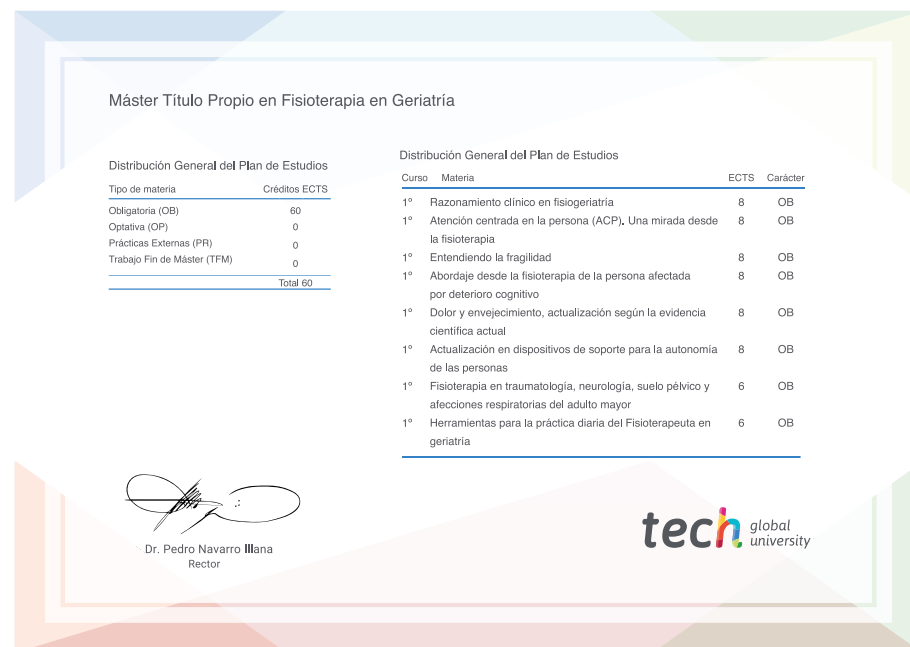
Máster Título Propio en Fisioterapia en Geriatría

Distribución General del Plan de Estudios

| Tipo de materia | Créditos ECTS |
|---|---|
| Obligatoria (OB) | 60 |
| Optativa (OP) | 0 |
| Prácticas Externas (PR) | 0 |
| Trabajo Fin de Máster (TFM) | 0 |
| | Total 60 |

Distribución General del Plan de Estudios

| Curso | Materia | ECTS | Carácter |
|---|---|---|---|
| 1º | Razonamiento clínico en fisiogeriatría | 8 | OB |
| 1º | Atención centrada en la persona (ACP). Una mirada desde la fisioterapia | 8 | OB |
| 1º | Entendiendo la fragilidad | 8 | OB |
| 1º | Abordaje desde la fisioterapia de la persona afectada por deterioro cognitivo | 8 | OB |
| 1º | Dolor y envejecimiento, actualización según la evidencia científica actual | 8 | OB |
| 1º | Actualización en dispositivos de soporte para la autonomía de las personas | 8 | OB |
| 1º | Fisioterapia en traumatología, neurología, suelo pélvico y afecciones respiratorias del adulto mayor | 6 | OB |
| 1º | Herramientas para la práctica diaria del Fisioterapeuta en geriatría | 6 | OB |

Dr. Pedro Navarro Illana
Rector

tech global university